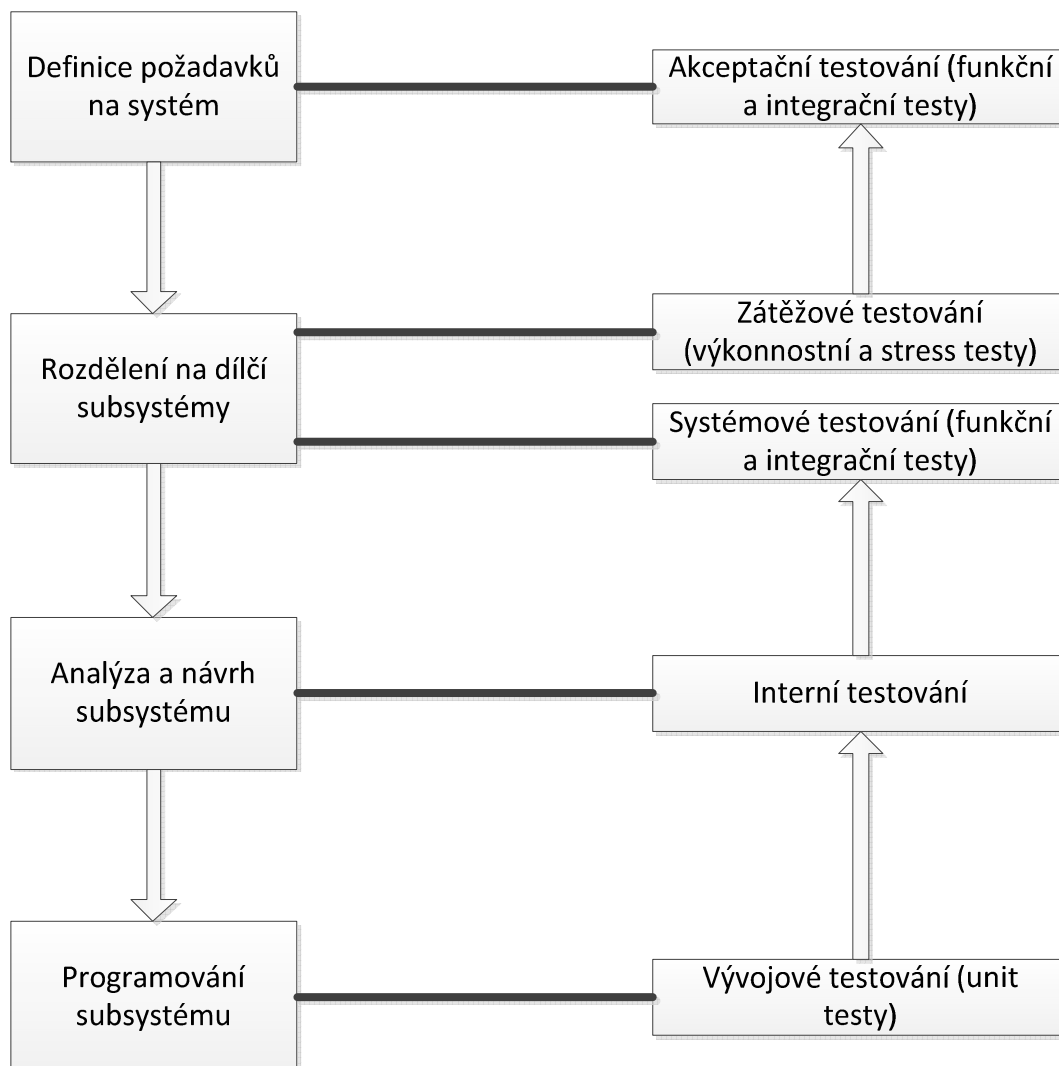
Definice požadavků na systém

Akceptační testování (funkční a integrační testy)

Zátěžové testování (výkonnostní a stress testy)

Rozdělení na dílčí subsystémy

Systémové testování (funkční a integrační testy)

Analýza a návrh subsystému

Interní testování

Programování subsystému

Vývojové testování (unit testy)